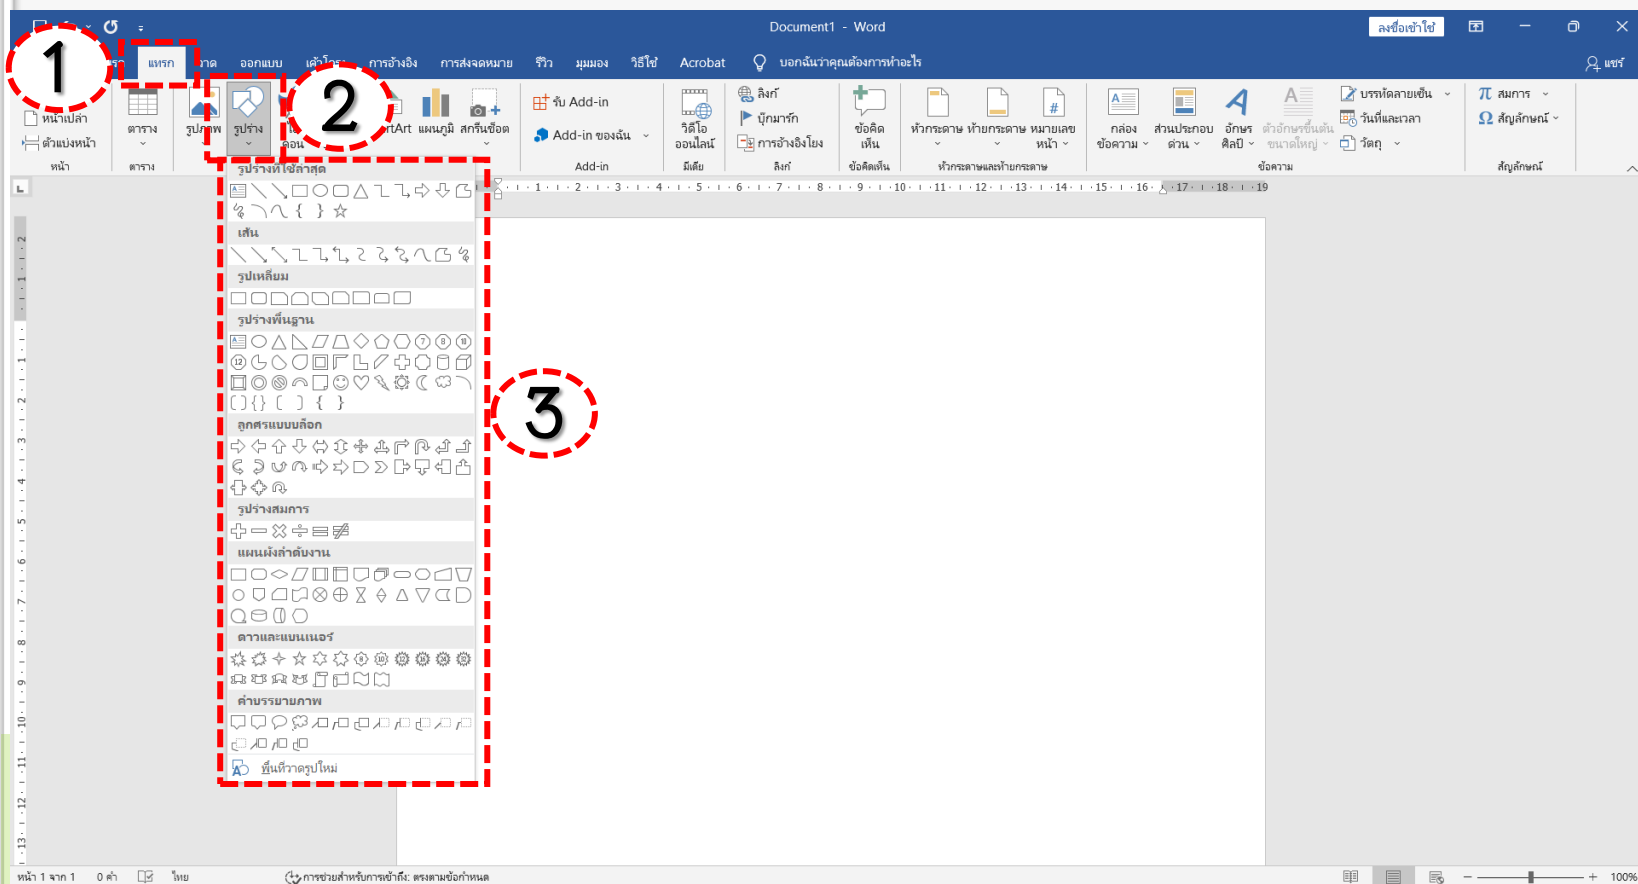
Document1 - Word

ลงชื่อเข้าใช้

1

แทรก

าด ออกแบบ เค้าโครง การอ้างอิง การส่งจดหมาย รีวิว มุมมอง วิธีใช้ Acrobat บอกฉันว่าคุณต้องการทำอะไร

แชร์

หน้าเปล่า

ตัวแบ่งหน้า

หน้า

ตาราง

ตาราง

รูปภาพ

รูปร่าง

2

ไอคอน

rtArt แผนภูมิ สกรีนช็อต

รับ Add-in

Add-in ของฉัน

Add-in

วิดีโอออนไลน์

มีเดีย

ลิงก์

บุ๊กมาร์ก

การอ้างอิงโยง

ลิงก์

ข้อคิดเห็น

ข้อคิดเห็น

หัวกระดาษ ท้ายกระดาษ หมายเลขหน้า

หัวกระดาษและท้ายกระดาษ

กล่องข้อความ ส่วนประกอบด่วน อักษรศิลป์ ตัวอักษรขึ้นต้นขนาดใหญ่

บรรทัดลายเซ็น

วันที่และเวลา

วัตถุ

ข้อความ

สมการ

สัญลักษณ์

สัญลักษณ์

รูปร่างที่ใช้ล่าสุด

เส้น

รูปเหลี่ยม

รูปร่างพื้นฐาน

ลูกศรแบบบล็อก

รูปร่างสมการ

แผนผังลำดับงาน

ดาวและแบนเนอร์

คำบรรยายภาพ

พื้นที่วาดรูปใหม่

3

หน้า 1 จาก 1 0 คำ ไทย การช่วยสำหรับการเข้าถึง: ตรวจตามข้อกำหนด

100%